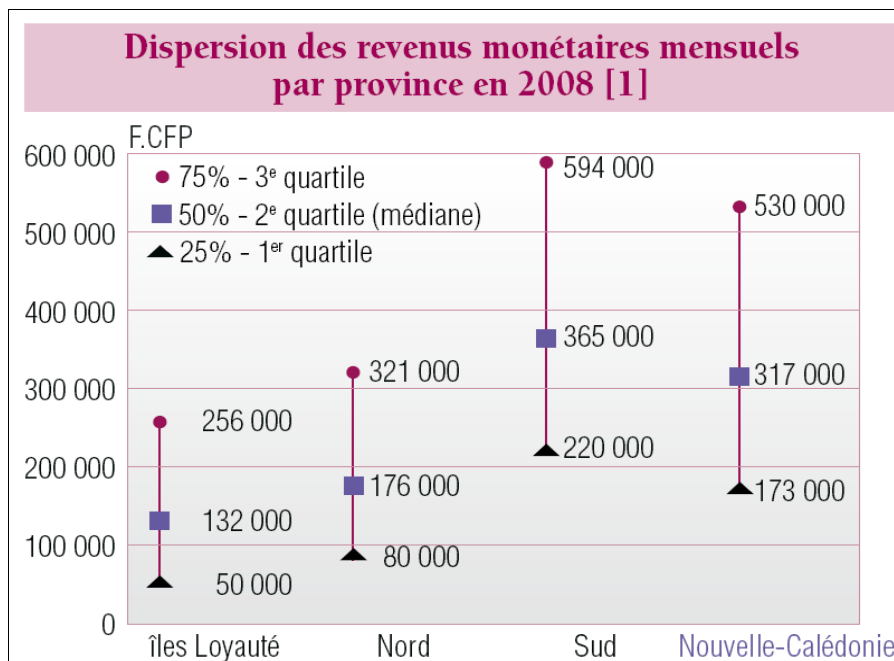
Dispersion des revenus monétaires mensuels par province en 2008 [1]

F.CFP

600 000
500 000
400 000
300 000
200 000
100 000
0

75% - 3$^{e}$ quartile
50% - 2$^{e}$ quartile (médiane)
25% - 1$^{er}$ quartile

256 000
132 000
50 000

321 000
176 000
80 000

594 000
365 000
220 000

530 000
317 000
173 000

îles Loyauté
Nord
Sud
Nouvelle-Calédonie